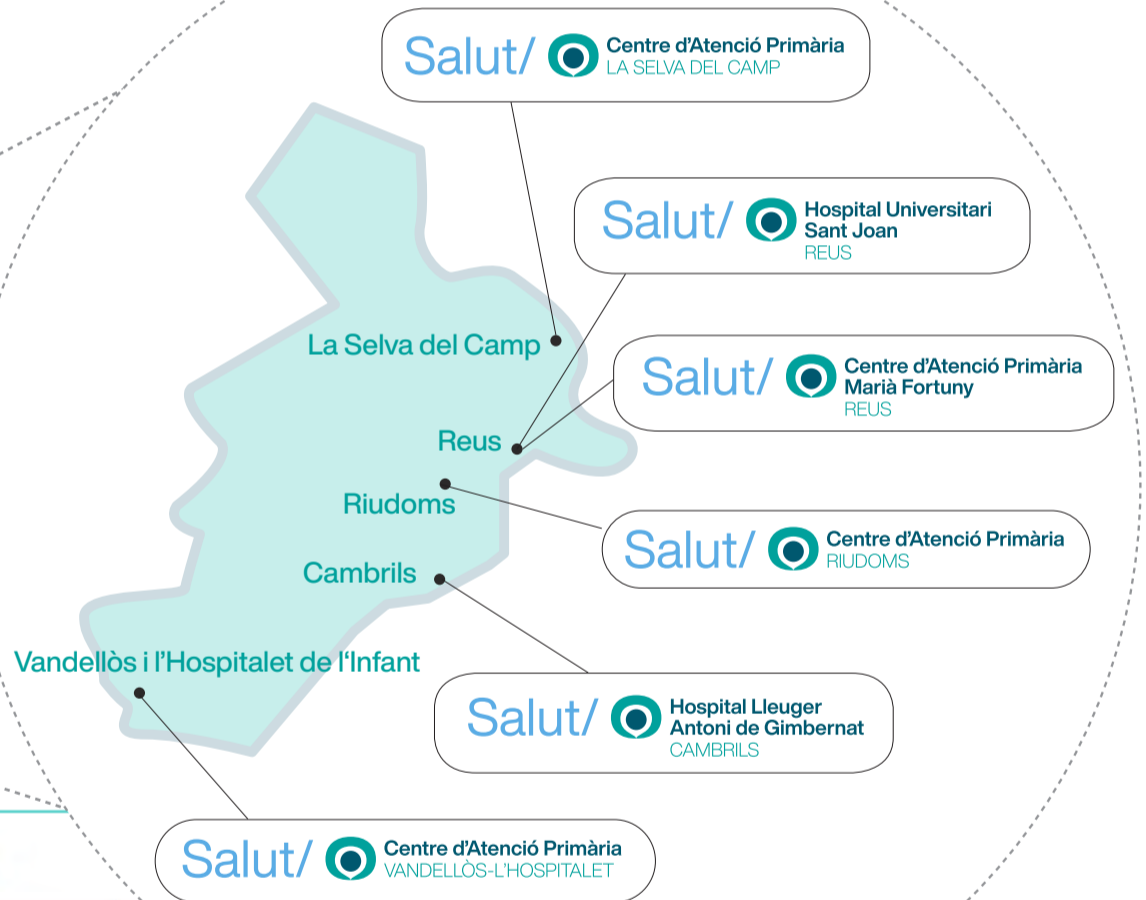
Salut/ Centre d'Atenció Primària
LA SELVA DEL CAMP

Salut/ Hospital Universitari Sant Joan
REUS

Salut/ Centre d'Atenció Primària Marià Fortuny
REUS

Salut/ Centre d'Atenció Primària
RIUDOMS

Salut/ Hospital Lleuger Antoni de Gimbernat
CAMBRILS

Salut/ Centre d'Atenció Primària
VANDELLÒS-L'HOSPITALET

La Selva del Camp

Reus

Riudoms

Cambrils

Vandellòs i l'Hospitalet de l'Infant